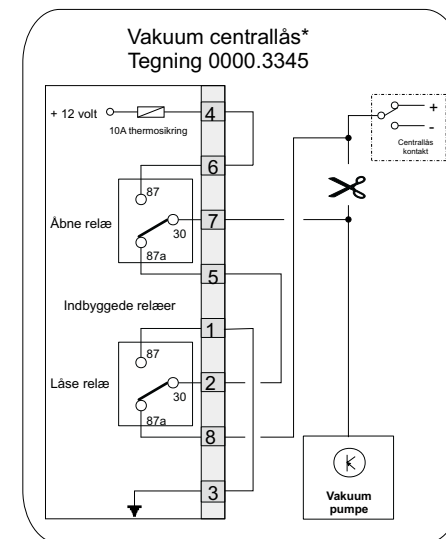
Vakuum centrallås*
Tegning 0000.3345

+ 12 volt

10A thermosikring

4

6

87

Åbne relæ

30

7

87a

5

Indbyggede relæer

1

87

Låse relæ

30

2

87a

8

3

+

-

Centrallås kontakt

K

Vakuum pumpe